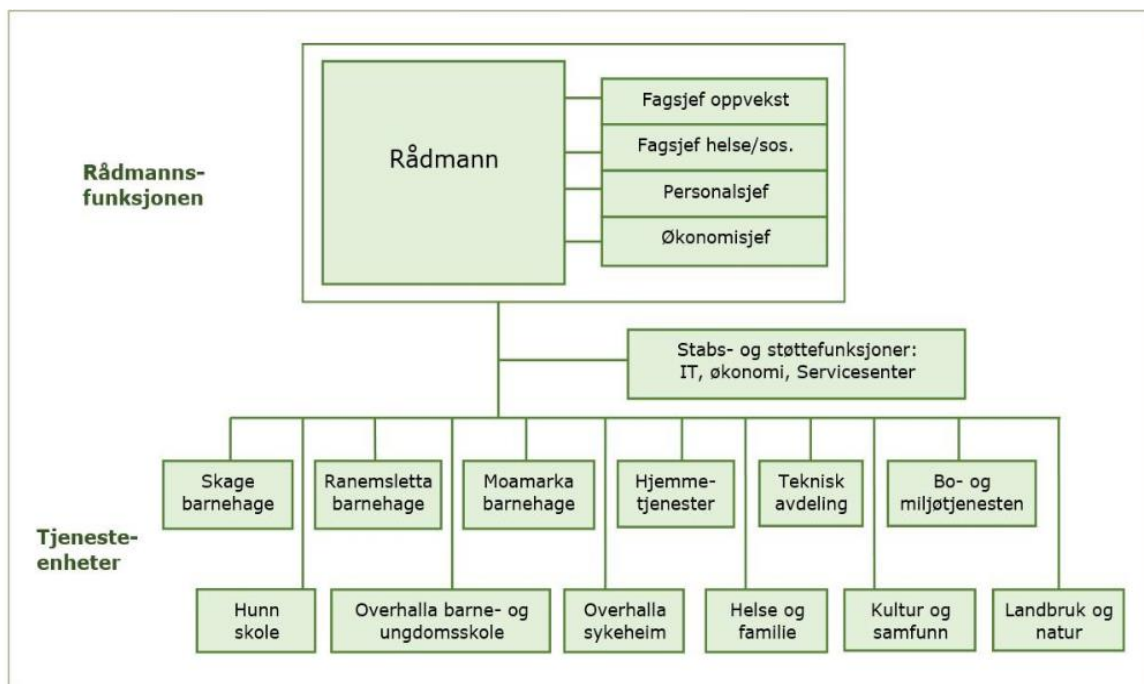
Rådmannsfunksjonen

Rådmann

Fagsjef oppvekst

Fagsjef helse/sos.

Personalsjef

Økonomisjef

Stabs- og støttefunksjoner: IT, økonomi, Servicesenter

Tjenesteenheter

Skage barnehage

Ranemsletta barnehage

Moamarka barnehage

Hjemmetjenester

Teknisk avdeling

Bo- og miljøtjenesten

Hunn skole

Overhalla barne- og ungdomsskole

Overhalla sykeheim

Helse og familie

Kultur og samfunn

Landbruk og natur